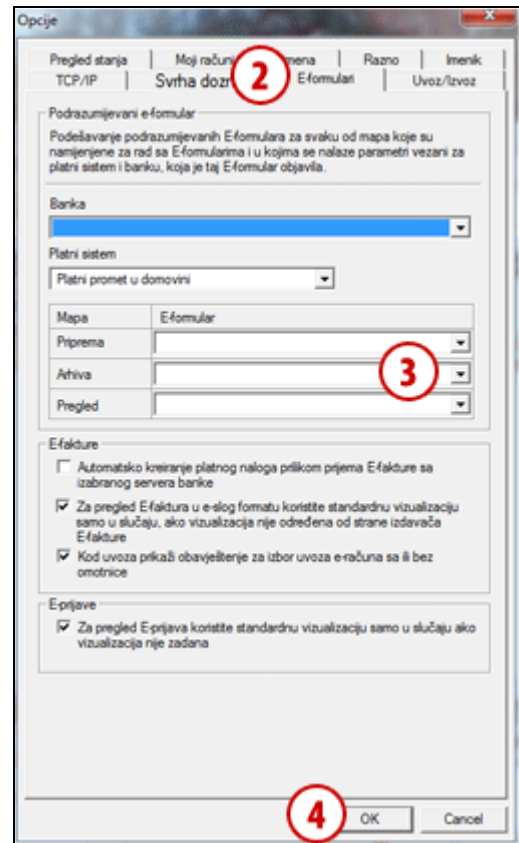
Opcije

Pregled stanja | Moji računi | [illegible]mena | Razno | Imenik
TCP/IP | Svrha dozn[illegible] | E-formulari | Uvoz/Izvoz

2

Podrazumijevani e-formular
Podešavanje podrazumijevanih E-formulara za svaku od mapa koje su namijenjene za rad sa E-formularima i u kojima se nalaze parametri vezani za platni sistem i banku, koja je taj E-formular objavila.

Banka

Platni sistem
Platni promet u domovini

| Mapa | E-formular |
|---|---|
| Priprema | |
| Arhiva | |
| Pregled | |

3

E-fakture
Automatsko kreiranje platnog naloga prilikom prijema E-fakture sa izabranog servera banke
Za pregled E-faktura u e-slog formatu koristite standardnu vizualizaciju samo u slučaju, ako vizualizacija nije određena od strane izdavača E-fakture
Kod uvoza prikaži obavještenje za izbor uvoza e-računa sa ili bez omotnice

E-prijave
Za pregled E-prijava koristite standardnu vizualizaciju samo u slučaju ako vizualizacija nije zadana

4
OK
Cancel